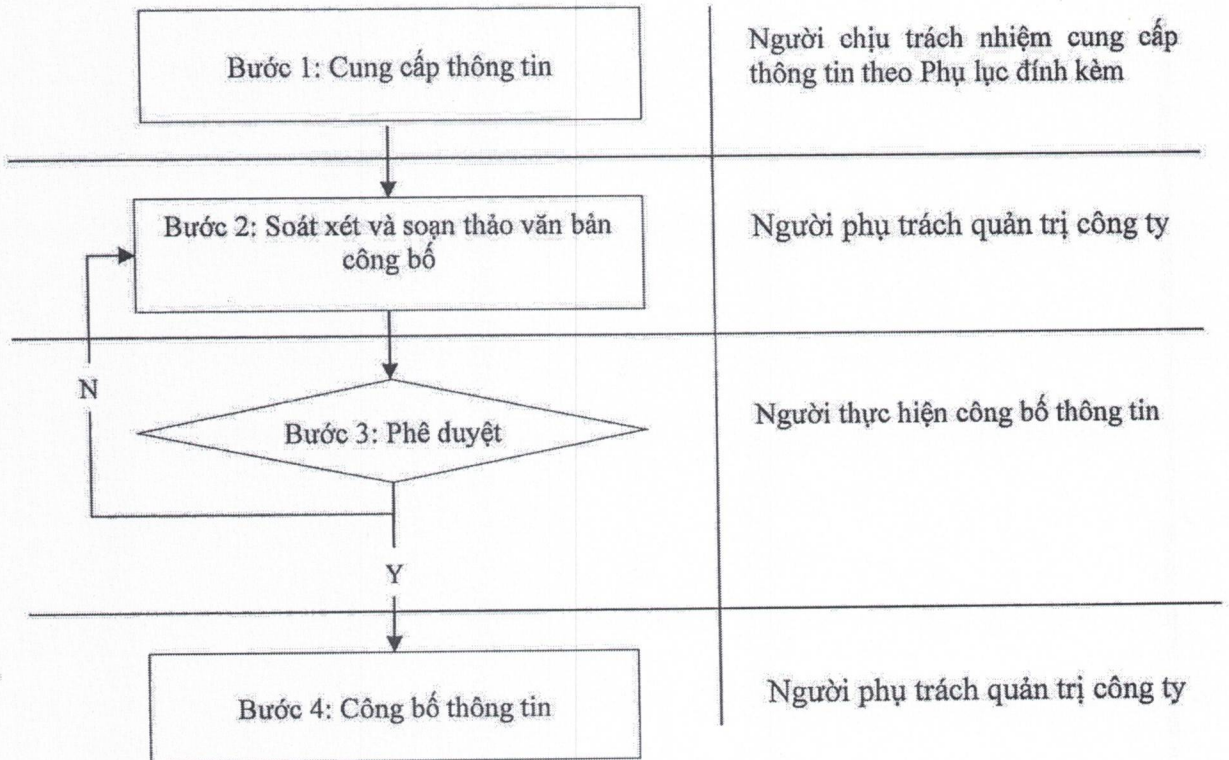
Bước 1: Cung cấp thông tin

Người chịu trách nhiệm cung cấp thông tin theo Phụ lục đính kèm

Bước 2: Soát xét và soạn thảo văn bản công bố

Người phụ trách quản trị công ty

N

Bước 3: Phê duyệt

Người thực hiện công bố thông tin

Y

Bước 4: Công bố thông tin

Người phụ trách quản trị công ty